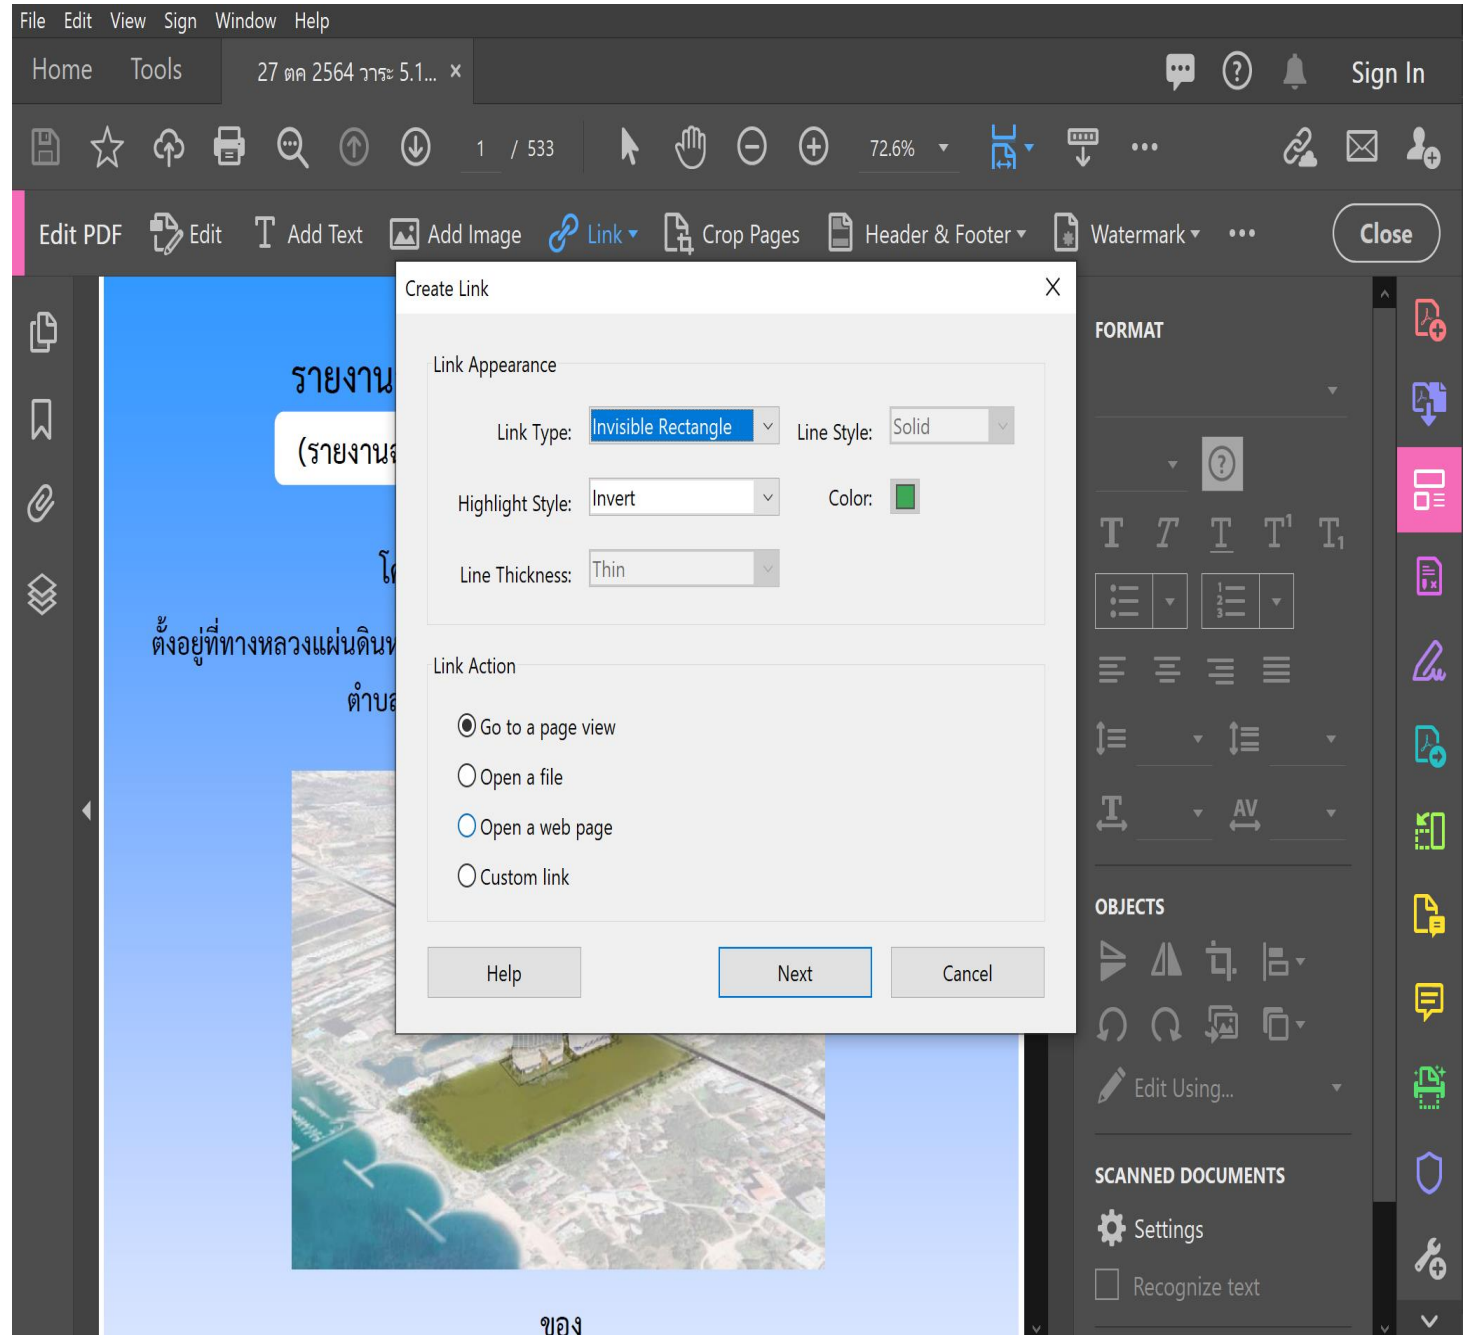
File Edit View Sign Window Help

Home Tools 27 ตค 2564 วาระ 5.1... ×

Sign In

1 / 533

72.6%

Edit PDF Edit Add Text Add Image Link Crop Pages Header & Footer Watermark ••• Close

รายงาน
(รายงาน
โ
ตั้งอยู่ที่ทางหลวงแผ่นดินห
ตำบ

ของ

Create Link

Link Appearance

Link Type: Invisible Rectangle

Line Style: Solid

Highlight Style: Invert

Color:

Line Thickness: Thin

Link Action

Go to a page view

Open a file

Open a web page

Custom link

Help

Next

Cancel

FORMAT

OBJECTS

Edit Using...

SCANNED DOCUMENTS

Settings

Recognize text